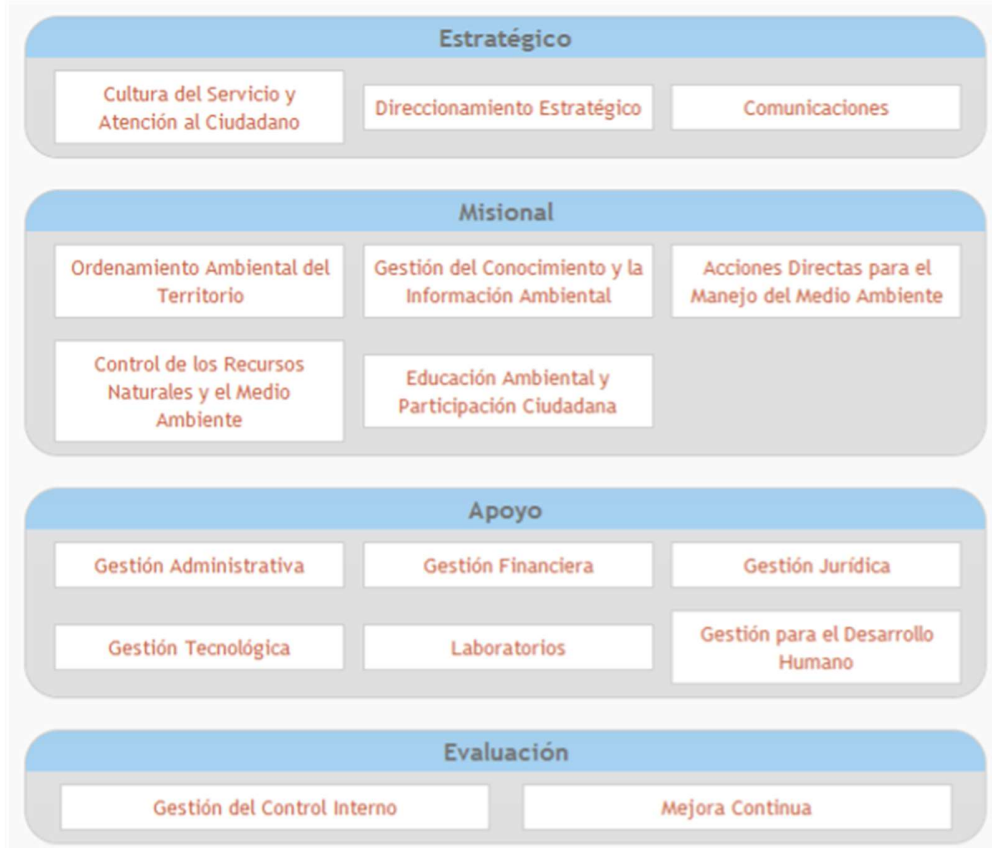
Estratégico

Cultura del Servicio y Atención al Ciudadano

Direccionamiento Estratégico

Comunicaciones

Misional

Ordenamiento Ambiental del Territorio

Gestión del Conocimiento y la Información Ambiental

Acciones Directas para el Manejo del Medio Ambiente

Control de los Recursos Naturales y el Medio Ambiente

Educación Ambiental y Participación Ciudadana

Apoyo

Gestión Administrativa

Gestión Financiera

Gestión Jurídica

Gestión Tecnológica

Laboratorios

Gestión para el Desarrollo Humano

Evaluación

Gestión del Control Interno

Mejora Continua